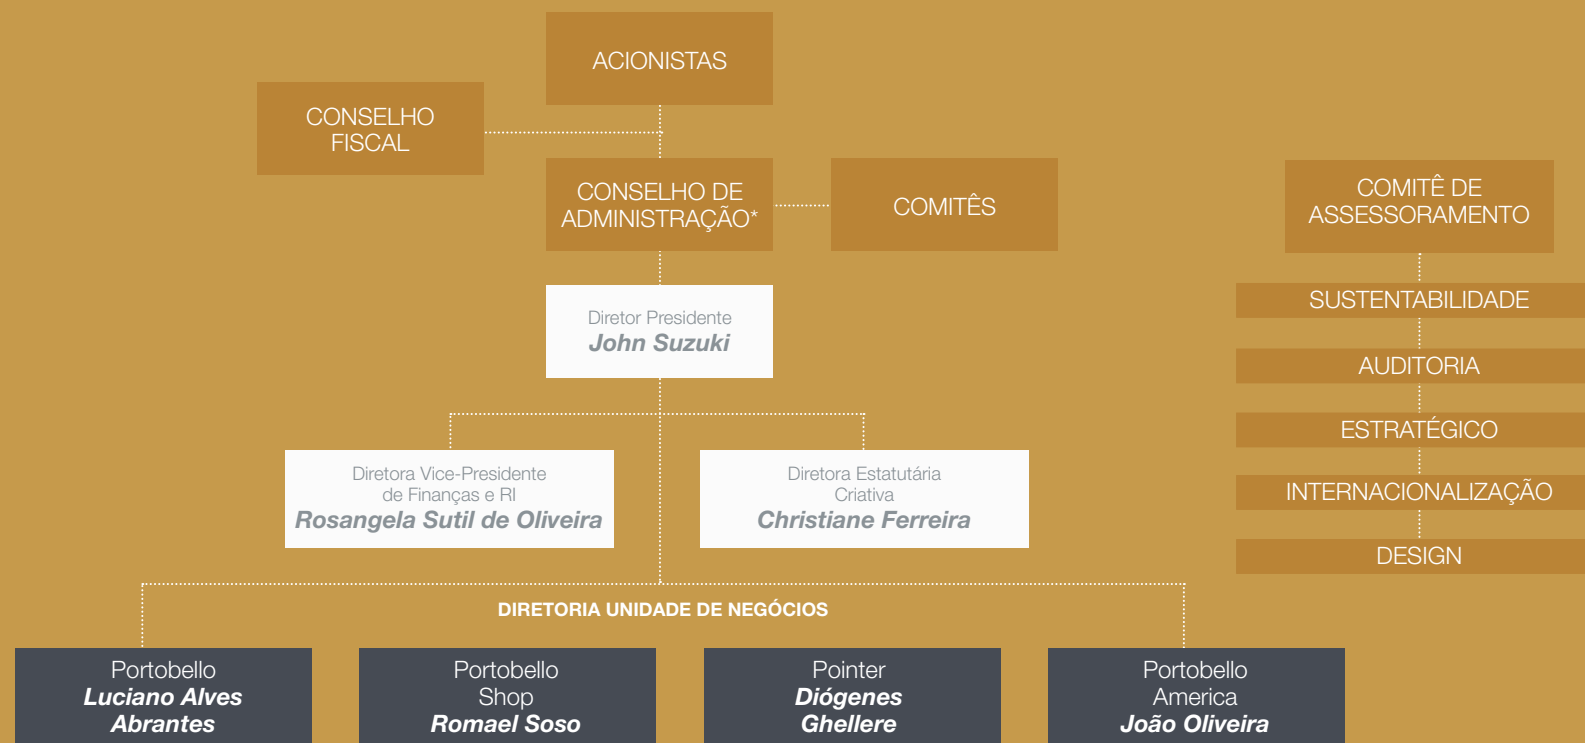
ACIONISTAS

CONSELHO FISCAL

CONSELHO DE ADMINISTRAÇÃO*

COMITÊS

COMITÊ DE ASSESSORAMENTO

SUSTENTABILIDADE

AUDITORIA

ESTRATÉGICO

INTERNACIONALIZAÇÃO

DESIGN

Diretor Presidente
John Suzuki

Diretora Vice-Presidente de Finanças e RI
Rosangela Sutil de Oliveira

Diretora Estatutária Criativa
Christiane Ferreira

DIRETORIA UNIDADE DE NEGÓCIOS

Portobello
Luciano Alves Abrantes

Portobello Shop
Romael Soso

Pointer
Diógenes Ghellere

Portobello America
João Oliveira